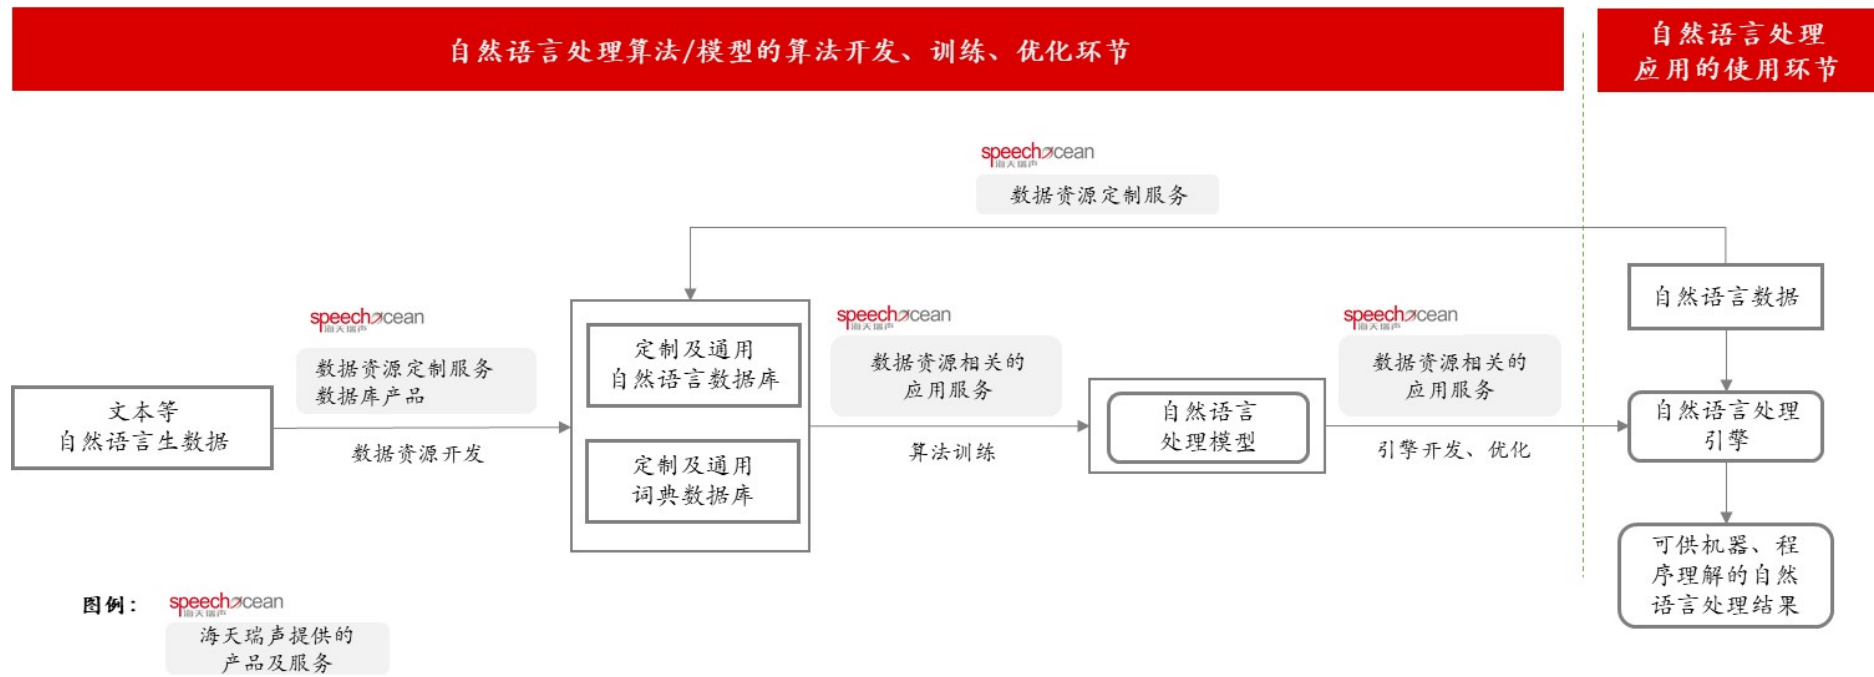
自然语言处理算法/模型的算法开发、训练、优化环节

自然语言处理应用的使用环节

speechocean 海天瑞声
数据资源定制服务

speechocean 海天瑞声
数据资源定制服务
数据库产品

文本等
自然语言生数据

数据资源开发

定制及通用
自然语言数据库

定制及通用
词典数据库

speechocean 海天瑞声
数据资源相关的
应用服务

算法训练

自然语言
处理模型

speechocean 海天瑞声
数据资源相关的
应用服务

引擎开发、优化

自然语言数据

自然语言处理
引擎

可供机器、程
序理解的自然
语言处理结果

图例：
speechocean 海天瑞声
海天瑞声提供的
产品及服务